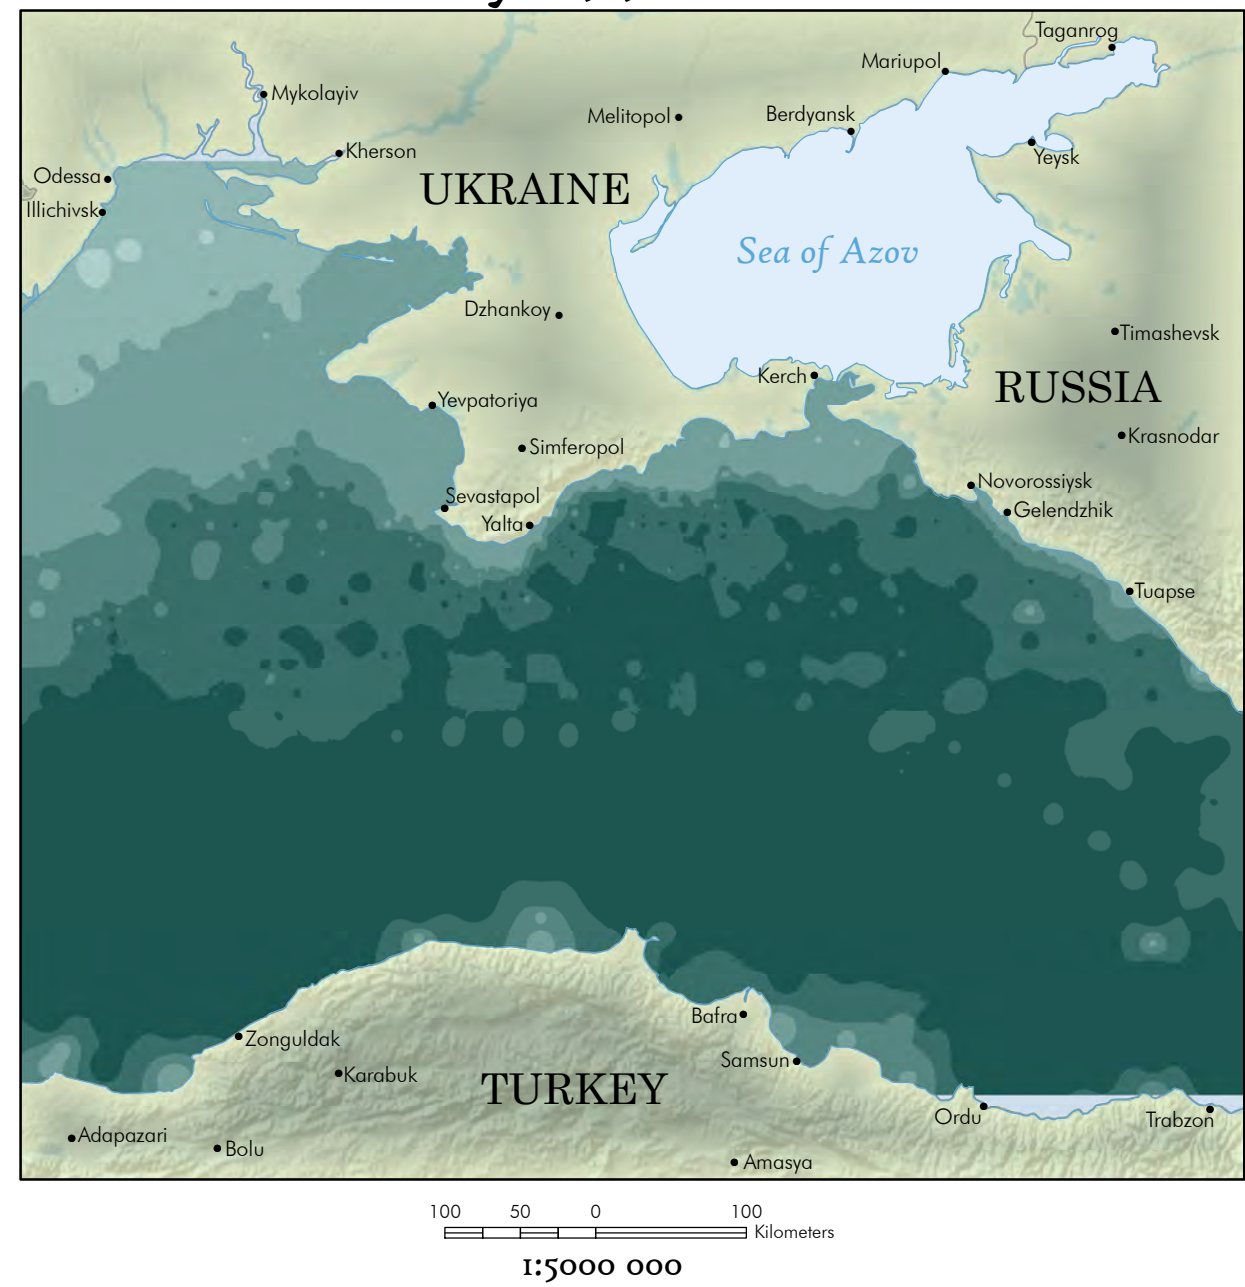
Taganrog
Mariupol
Mykolayiv
Melitopol
Berdyansk
Kherson
Yeysk
Odessa
Illichivsk
UKRAINE
Sea of Azov
Dzhankoy
Timashevsk
Kerch
RUSSIA
Yevpatoriya
Krasnodar
Simferopol
Novorossiysk
Sevastapol
Gelendzhik
Yalta
Tuapse
Bafra
Zonguldak
Samsun
Karabuk
TURKEY
Ordu
Trabzon
Adapazari
Bolu
Amasya

100 50 0 100
Kilometers
1:5000 000